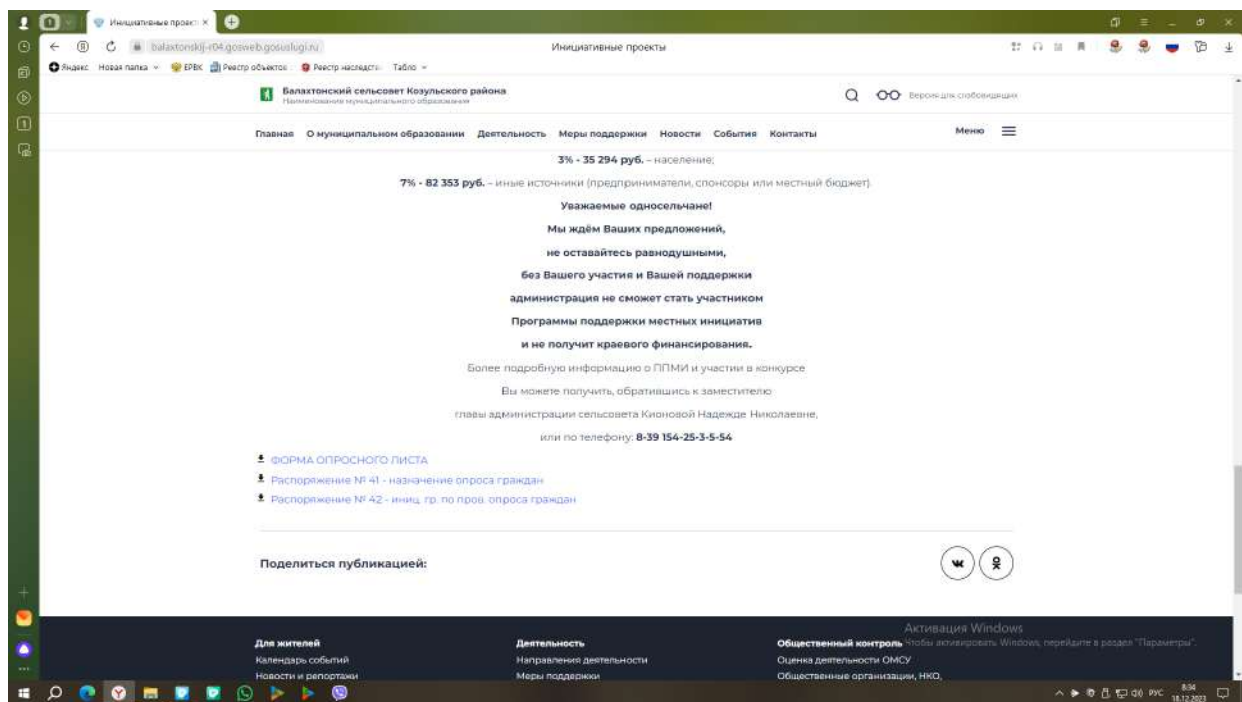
Инициативные проект ×

balaxtonskij-r04.gosweb.gosuslugi.ru

Инициативные проекты

Яндекс Новая папка ЕРБК Реестр объектов Реестр наследств Табло

Балахтонский сельсовет Козульского района
Наименование муниципального образования

Версия для слабовидящих

Главная О муниципальном образовании Деятельность Меры поддержки Новости События Контакты

Меню

3% - 35 294 руб. – население;

7% - 82 353 руб. – иные источники (предприниматели, спонсоры или местный бюджет).

Уважаемые односельчане!

Мы ждём Ваших предложений,

не оставайтесь равнодушными,

без Вашего участия и Вашей поддержки

администрация не сможет стать участником

Программы поддержки местных инициатив

и не получит краевого финансирования.

Более подробную информацию о ППМИ и участии в конкурсе

Вы можете получить, обратившись к заместителю

главы администрации сельсовета Кионовой Надежде Николаевне,

или по телефону: 8-39 154-25-3-5-54

ФОРМА ОПРОСНОГО ЛИСТА

Распоряжение № 41 - назначение опроса граждан

Распоряжение № 42 - иниц. гр. по пров. опроса граждан

Поделиться публикацией:

Активация Windows
Чтобы активировать Windows, перейдите в раздел "Параметры".

Для жителей
Календарь событий
Новости и репортажи

Деятельность
Направления деятельности
Меры поддержки

Общественный контроль
Оценка деятельности ОМСУ
Общественные организации, НКО,

РУС 8:34 18.12.2023